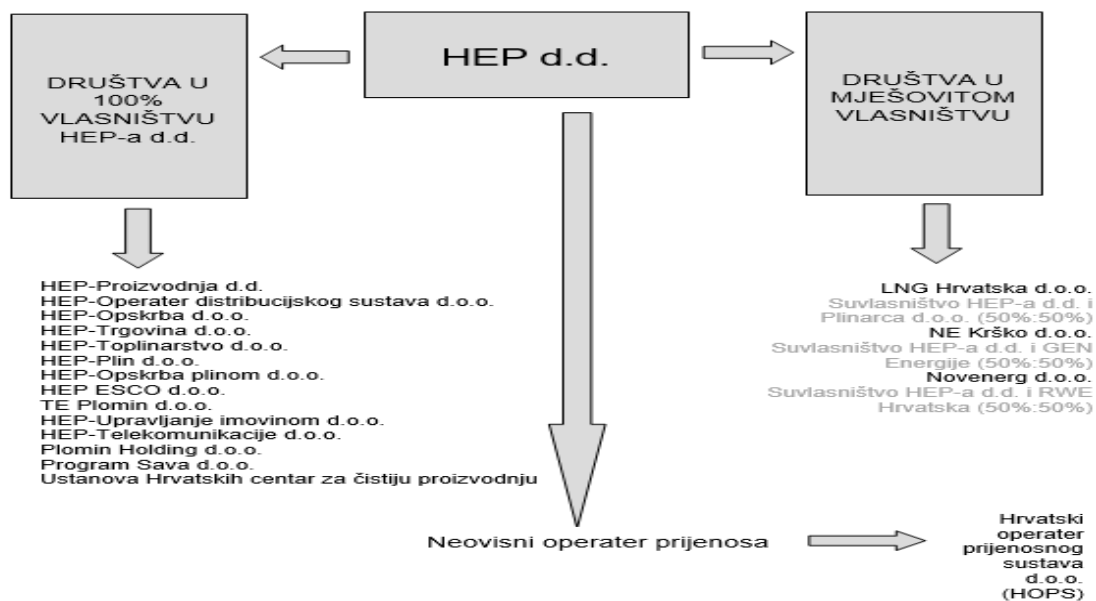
HEP d.d.

DRUŠTVA U 100% VLASNIŠTVU HEP-a d.d.

DRUŠTVA U MJEŠOVITOM VLASNIŠTVU

HEP-Proizvodnja d.d.
HEP-Operater distribucijskog sustava d.o.o.
HEP-Opskrba d.o.o.
HEP-Trgovina d.o.o.
HEP-Toplinarstvo d.o.o.
HEP-Plin d.o.o.
HEP-Opskrba plinom d.o.o.
HEP ESCO d.o.o.
TE Plomin d.o.o.
HEP-Upravljanje imovinom d.o.o.
HEP-Telekomunikacije d.o.o.
Plomin Holding d.o.o.
Program Sava d.o.o.
Ustanova Hrvatskih centar za čistiju proizvodnju

LNG Hrvatska d.o.o.
Suvlasništvo HEP-a d.d. i Plinarca d.o.o. (50%:50%)
NE Krško d.o.o.
Suvlasništvo HEP-a d.d. i GEN Energije (50%:50%)
Novenerg d.o.o.
Suvlasništvo HEP-a d.d. i RWE Hrvatska (50%:50%)

Neovisni operater prijenosa

Hrvatski operater prijenosnog sustava d.o.o. (HOPS)